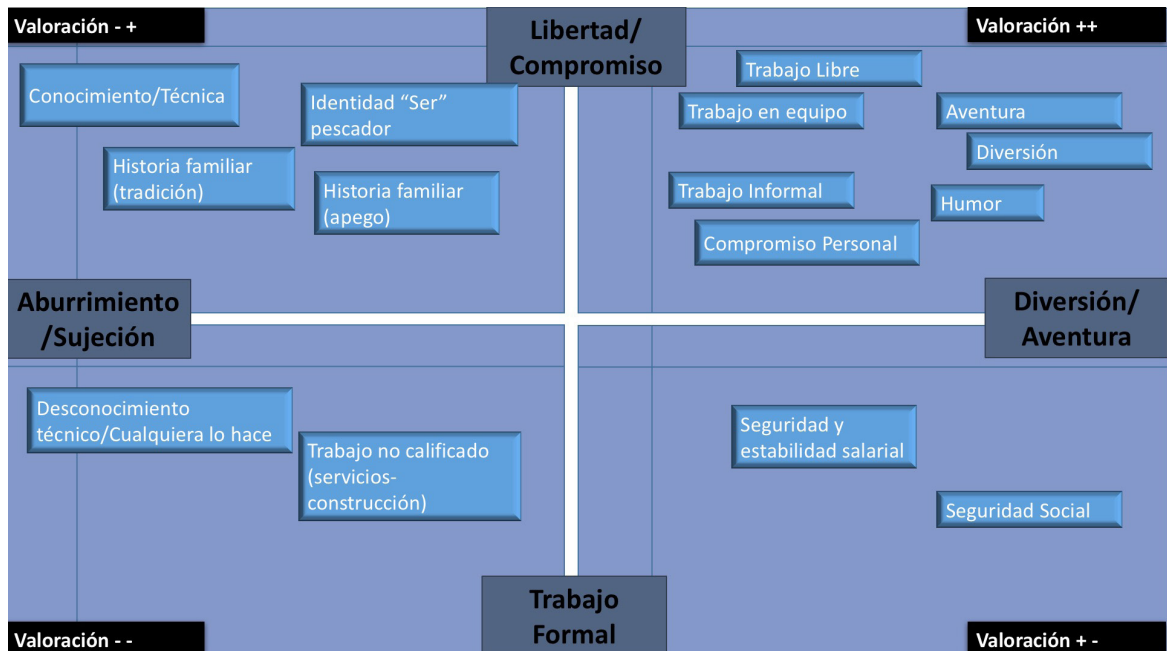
Valoración - +

Libertad/ Compromiso

Valoración ++

Conocimiento/Técnica

Identidad “Ser” pescador

Historia familiar (tradición)

Historia familiar (apego)

Trabajo Libre

Trabajo en equipo

Aventura

Diversión

Trabajo Informal

Humor

Compromiso Personal

Aburrimiento /Sujeción

Diversión/ Aventura

Desconocimiento técnico/Cualquiera lo hace

Trabajo no calificado (servicios-construcción)

Seguridad y estabilidad salarial

Seguridad Social

Valoración - -

Trabajo Formal

Valoración + -